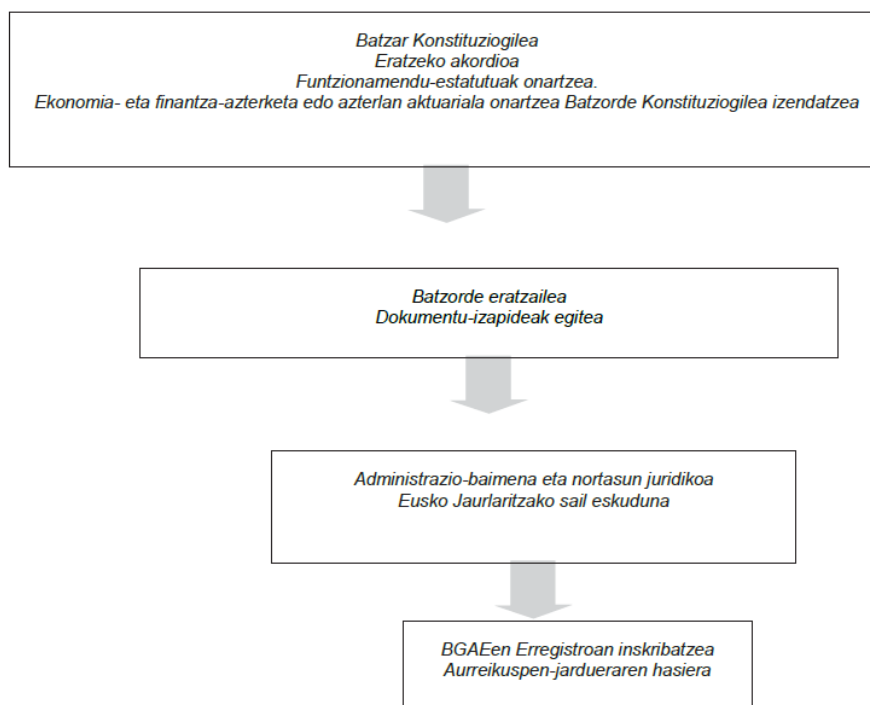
Batzar Konstituziogilea
Eratzeko akordioa
Funtzionamendu-estatutuak onartzea.
Ekonomia- eta finantza-azterketa edo azterlan aktuariala onartzea Batzorde Konstituziogilea izendatzea

Batzorde eratzailea
Dokumentu-izapideak egitea

Administrazio-baimena eta nortasun juridikoa
Eusko Jaurlaritzako sail eskuduna

BGAEen Erregistroan inskribatzea
Aurreikuspen-jardueraren hasiera